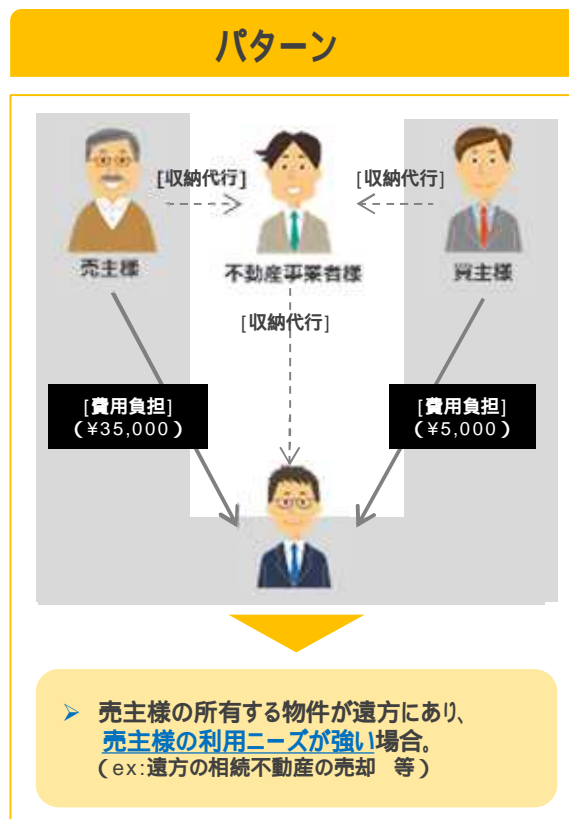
パターン

[収納代行]

[収納代行]

売主様

不動産事業者様

買主様

[収納代行]

[費用負担]
(¥35,000)

[費用負担]
(¥5,000)

➤ 売主様の所有する物件が遠方にあり、売主様の利用ニーズが強い場合。
(ex:遠方の相続不動産の売却 等)